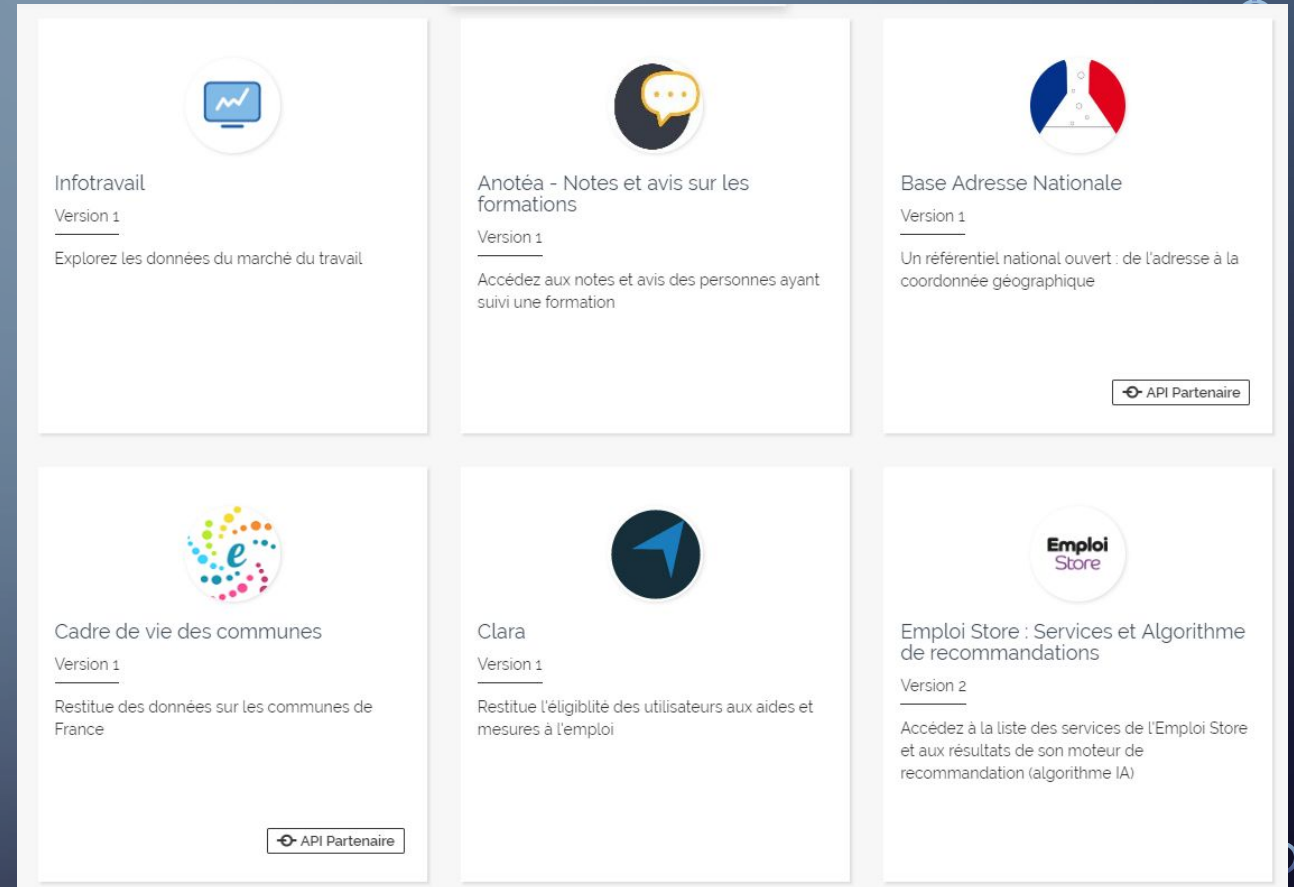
Infotravail

Version 1

Explorez les données du marché du travail

Anotéa - Notes et avis sur les formations

Version 1

Accédez aux notes et avis des personnes ayant suivi une formation

Base Adresse Nationale

Version 1

Un référentiel national ouvert : de l'adresse à la coordonnée géographique

API Partenaire

Cadre de vie des communes

Version 1

Restitue des données sur les communes de France

API Partenaire

Clara

Version 1

Restitue l'éligiblité des utilisateurs aux aides et mesures à l'emploi

Emploi Store

Emploi Store : Services et Algorithme de recommandations

Version 2

Accédez à la liste des services de l'Emploi Store et aux résultats de son moteur de recommandation (algorithme IA)